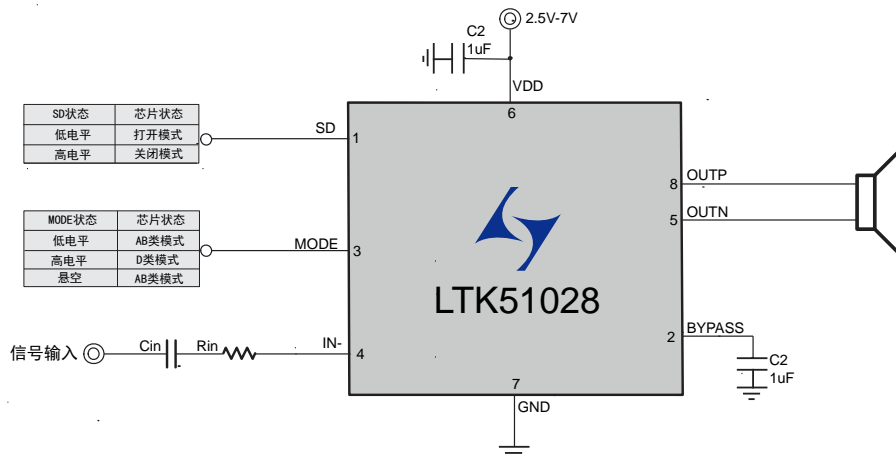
2.5V-7V
C2
1uF
VDD
6

| SD状态 | 芯片状态 |
|---|---|
| 低电平 | 打开模式 |
| 高电平 | 关闭模式 |

SD 1

| MODE状态 | 芯片状态 |
|---|---|
| 低电平 | AB类模式 |
| 高电平 | D类模式 |
| 悬空 | AB类模式 |

MODE 3

信号输入 Cin Rin IN- 4

LTK51028

OUTP 8
OUTN 5
BYPASS 2
C2
1uF
7
GND